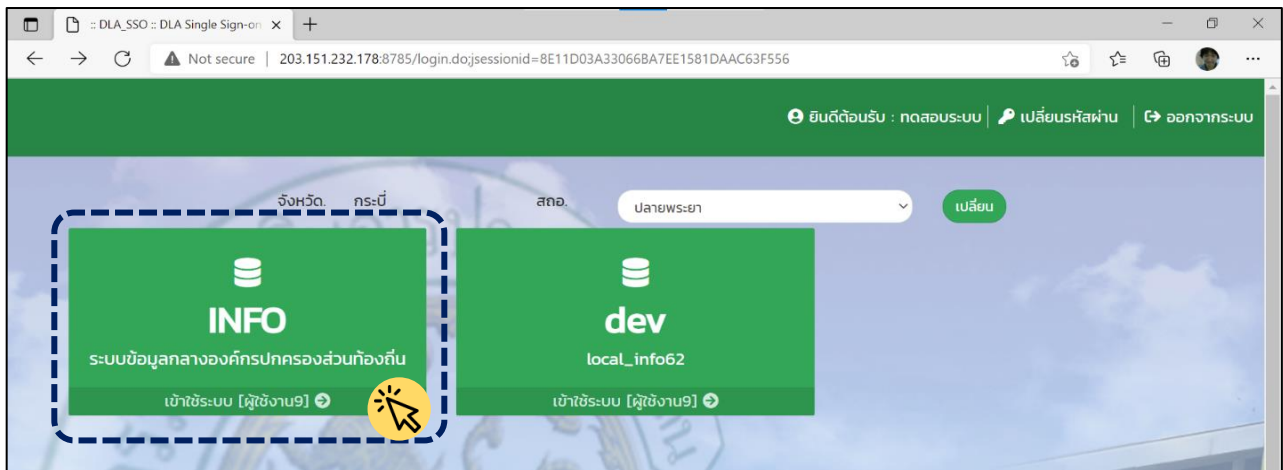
:: DLA_SSO :: DLA Single Sign-on ×

Not secure | 203.151.232.178:8785/login.do;jsessionid=8E11D03A33066BA7EE1581DAAC63F556

ยินดีต้อนรับ : ทดสอบระบบ | เปลี่ยนรหัสผ่าน | ออกจากระบบ

จังหวัด. กระบี่

สถอ. ปลายพระยา

เปลี่ยน

INFO

ระบบข้อมูลกลางองค์กรปกครองส่วนท้องถิ่น

เข้าใช้ระบบ [ผู้ใช้งาน9]

dev

local_info62

เข้าใช้ระบบ [ผู้ใช้งาน9]